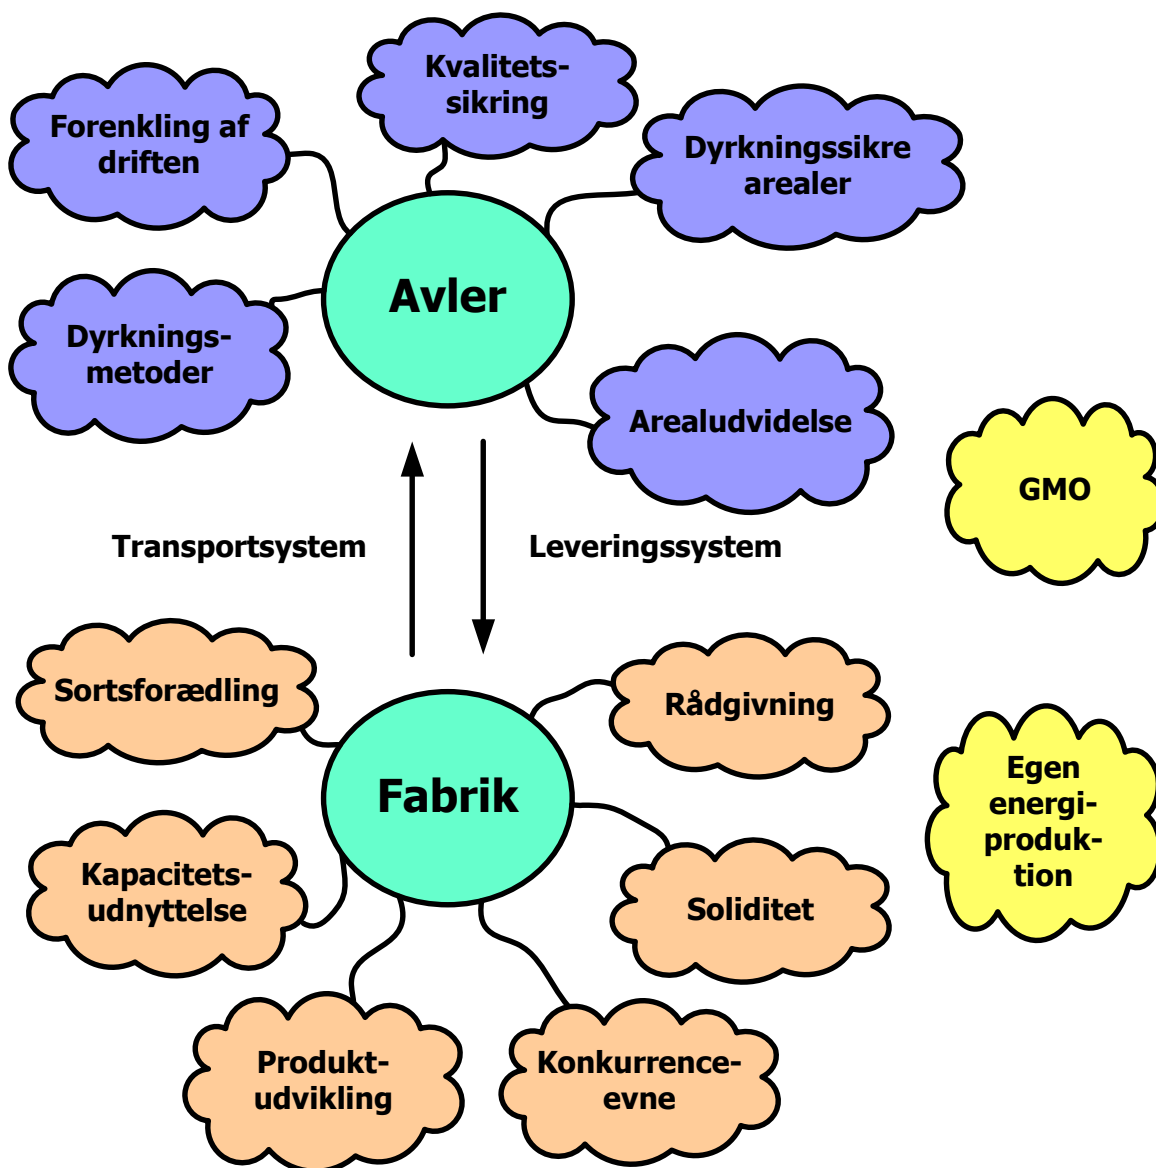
Kvalitetssikring

Forenkling af driften

Dyrkningssikre arealer

Avler

Dyrkningsmetoder

Arealudvidelse

GMO

Transportsystem

Leveringssystem

Sortsforædling

Rådgivning

Fabrik

Egen energiproduktion

Kapacitetsudnyttelse

Soliditet

Produktudvikling

Konkurrenceevne